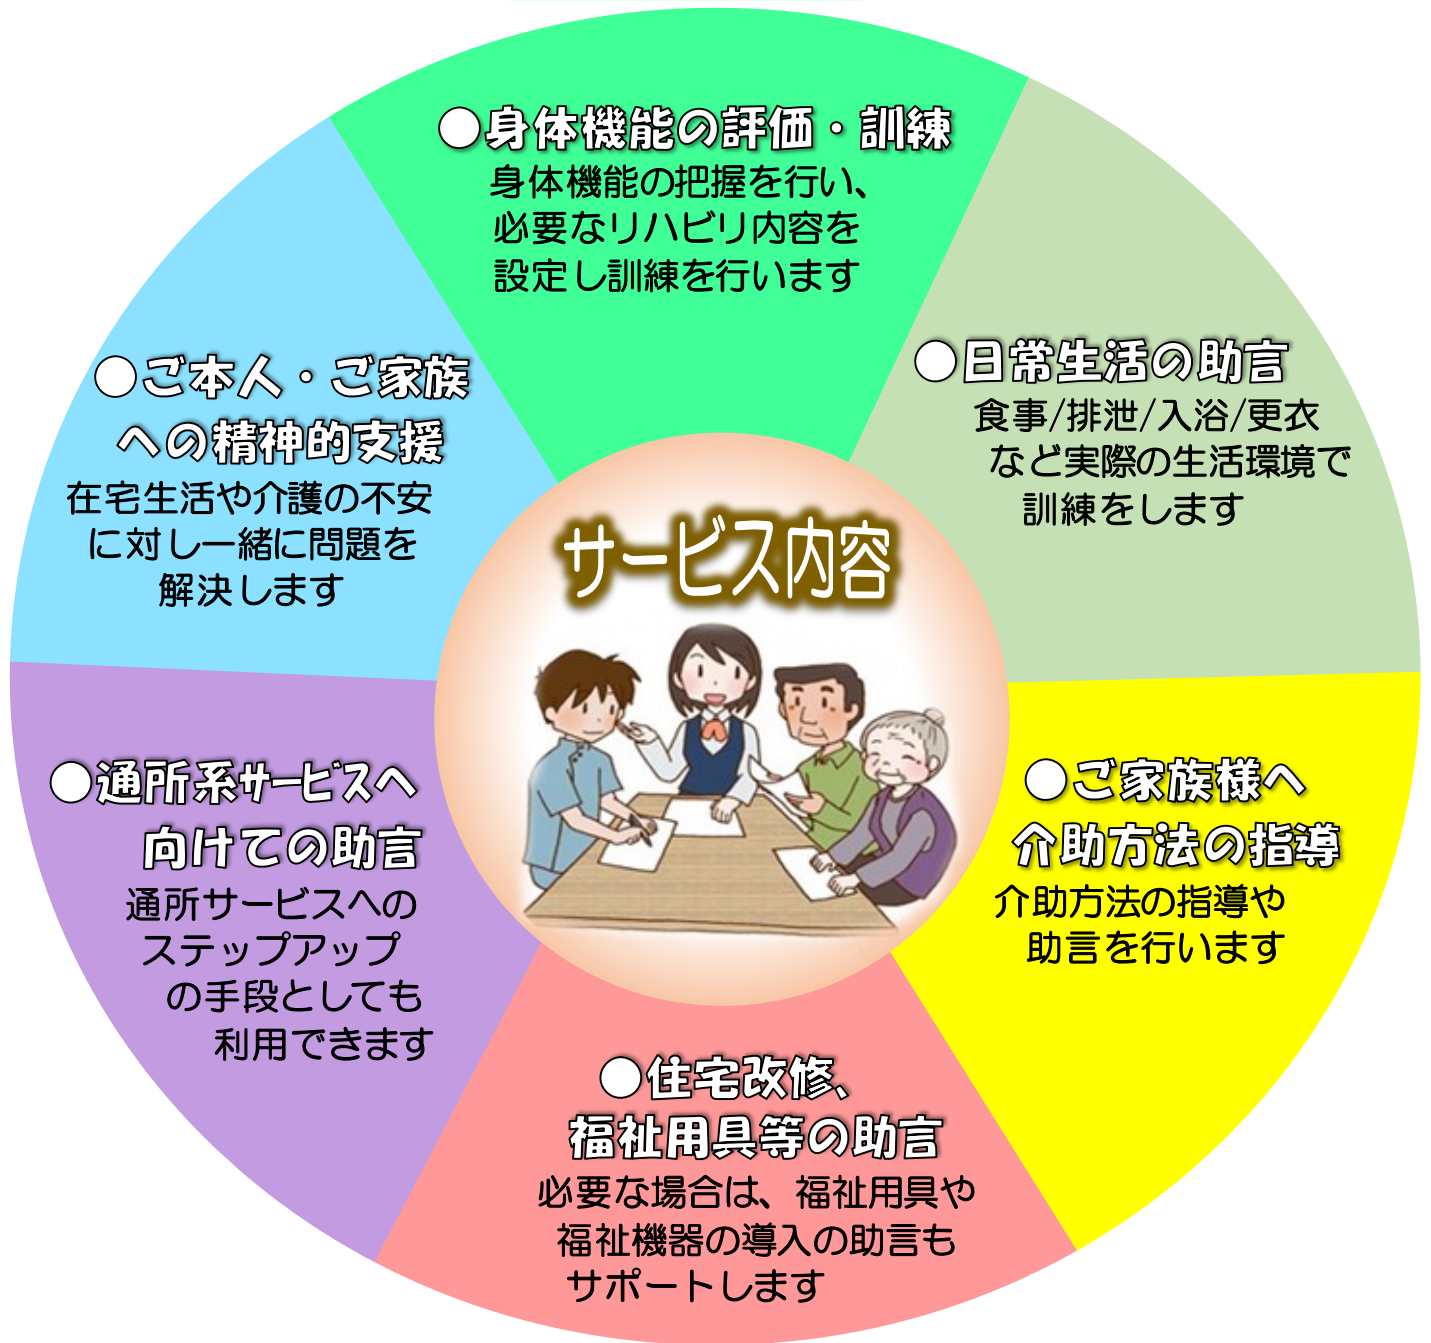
●身体機能の評価・訓練
身体機能の把握を行い、必要なリハビリ内容を設定し訓練を行います

●日常生活の助言
食事/排泄/入浴/更衣など実際の生活環境で訓練をします

●ご家族様へ介助方法の指導
介助方法の指導や助言を行います

●住宅改修、福祉用具等の助言
必要な場合は、福祉用具や福祉機器の導入の助言もサポートします

●通所系サービスへ向けての助言
通所サービスへのステップアップの手段としても利用できます

●ご本人・ご家族への精神的支援
在宅生活や介護の不安に対し一緒に問題を解決します

サービス内容